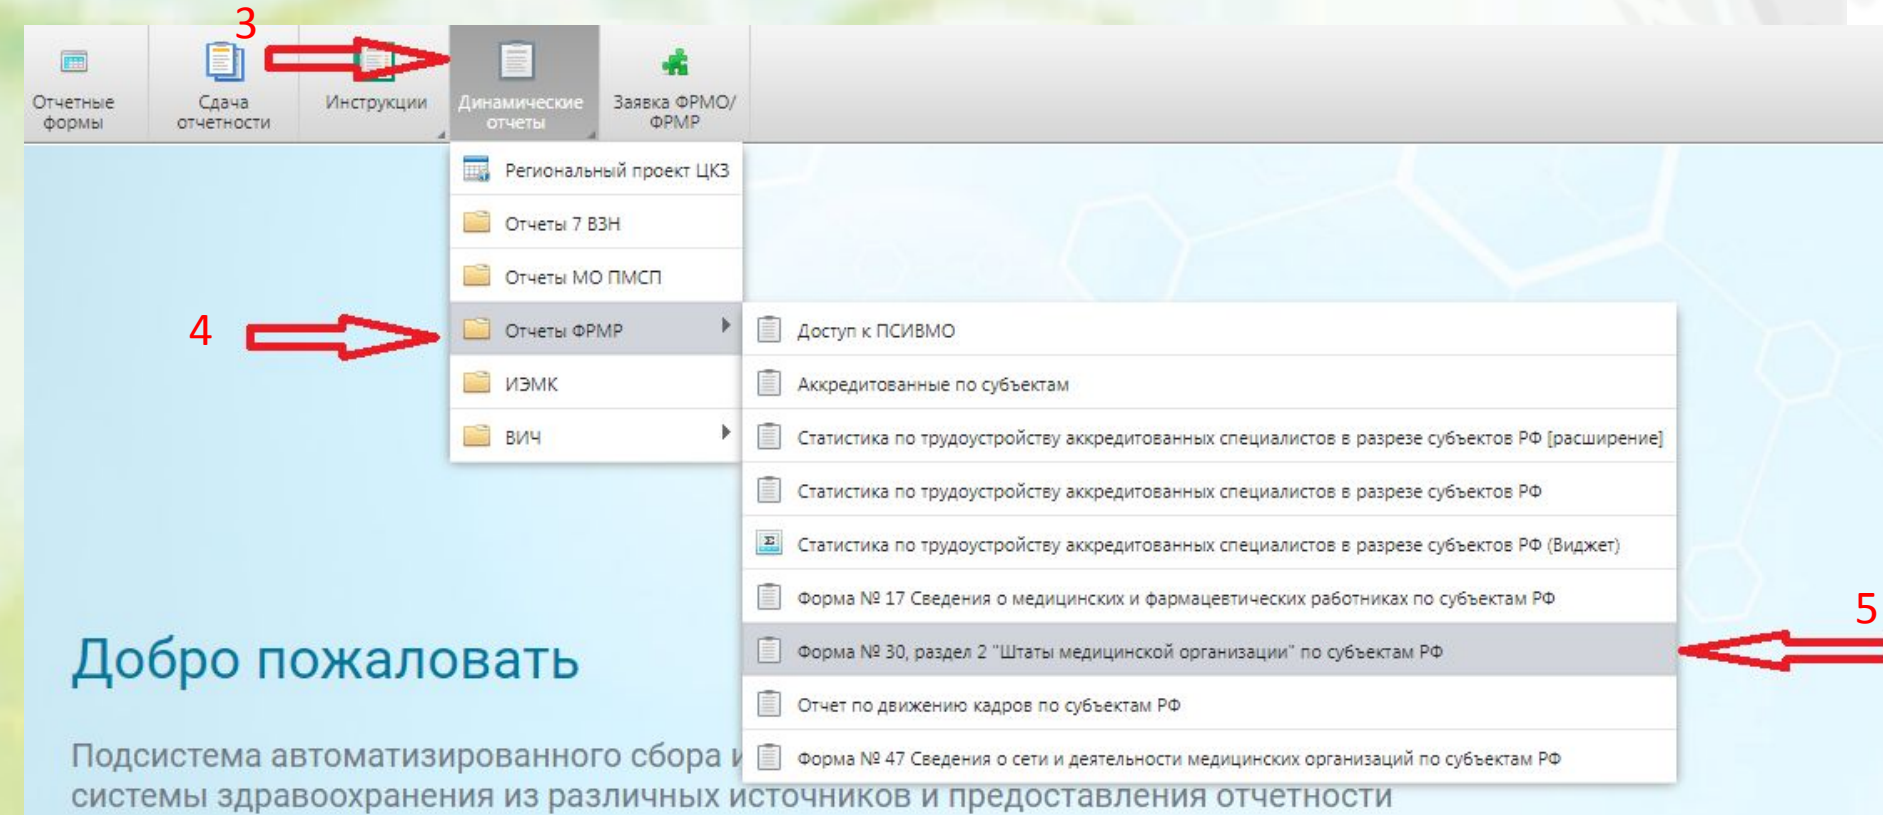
Отчетные формы
3
Сдача отчетности
Инструкции
Динамические отчеты
Заявка ФРМО/ФРМР

Региональный проект ЦКЗ
Отчеты 7 ВЗН
Отчеты МО ПМСП
4
Отчеты ФРМР
ИЭМК
ВИЧ

Доступ к ПСИВМО
Аккредитованные по субъектам
Статистика по трудоустройству аккредитованных специалистов в разрезе субъектов РФ [расширение]
Статистика по трудоустройству аккредитованных специалистов в разрезе субъектов РФ
Статистика по трудоустройству аккредитованных специалистов в разрезе субъектов РФ (Виджет)
Форма № 17 Сведения о медицинских и фармацевтических работниках по субъектам РФ
5
Форма № 30, раздел 2 "Штаты медицинской организации" по субъектам РФ
Отчет по движению кадров по субъектам РФ
Форма № 47 Сведения о сети и деятельности медицинских организаций по субъектам РФ

Добро пожаловать

Подсистема автоматизированного сбора и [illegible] системы здравоохранения из различных источников и предоставления отчетности